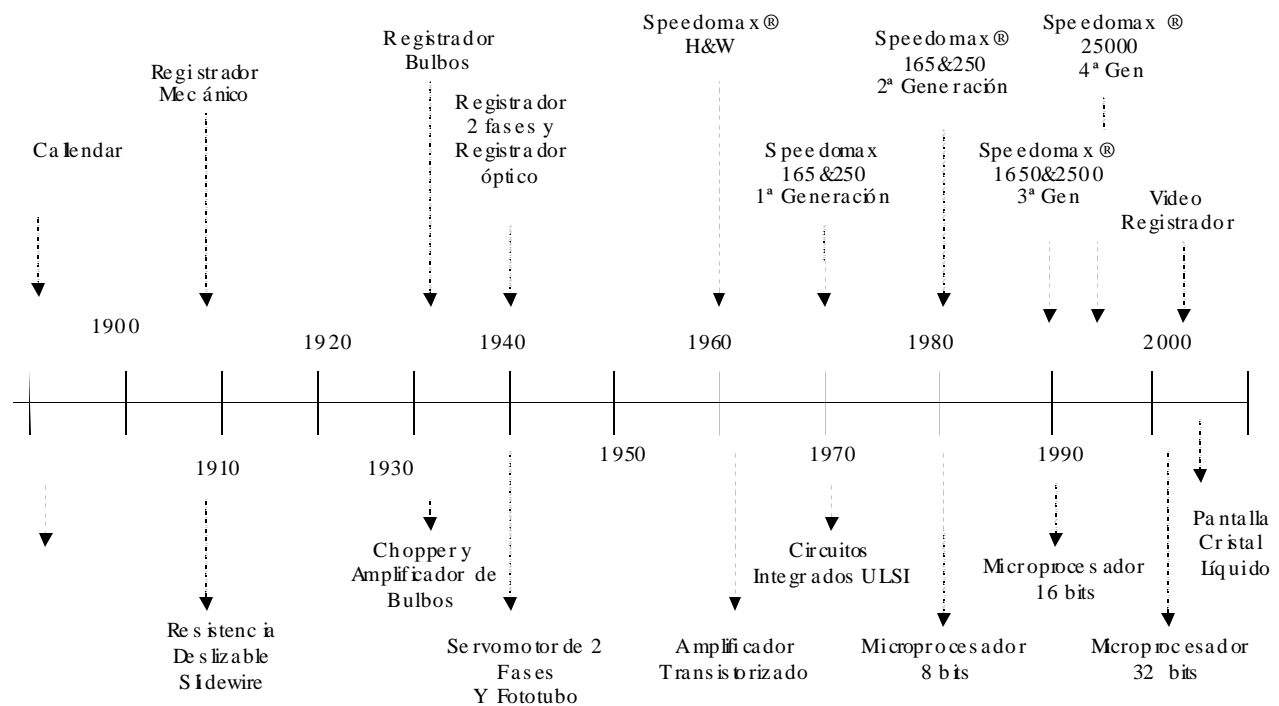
Calendar

Registrador Mecánico

Registrador Bulbos

Registrador 2 fases y Registrador óptico

Speedomax® H&W

Speedomax 165&250 1ª Generación

Speedomax® 165&250 2ª Generación

Speedomax® 1650&2500 3ª Gen

Speedomax ® 25000 4ª Gen

Video Registrador

1900

1920

1940

1960

1980

2000

1910

1930

1950

1970

1990

Resistencia Deslizable Slidewire

Chopper y Amplificador de Bulbos

Servomotor de 2 Fases Y Fototubo

Amplificador Transistorizado

Circuitos Integrados ULSI

Microprocesador 8 bits

Microprocesador 16 bits

Mcroprocesador 32 bits

Pantalla Cristal Líquido